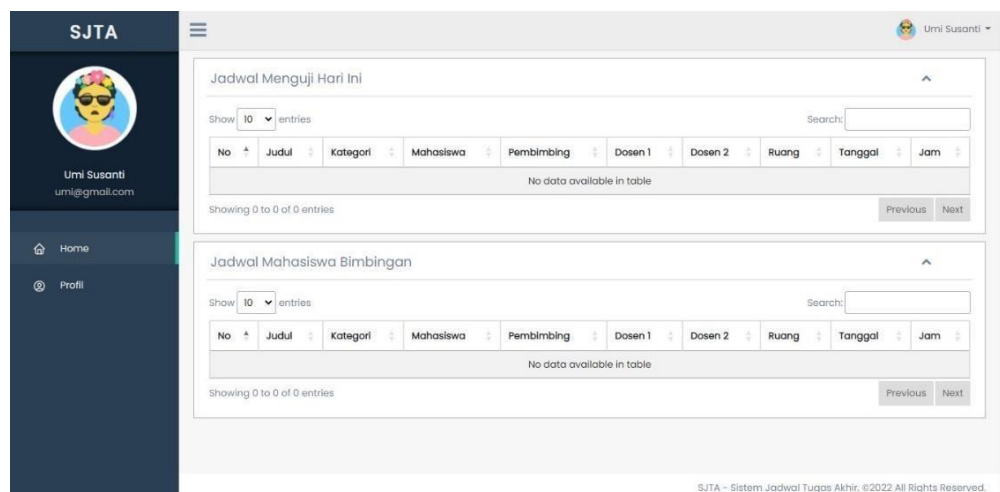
SJTA

Umi Susanti ▾

Umi Susanti
umi@gmail.com

Home

Profil

Jadwal Menguji Hari Ini

Show 10 entries

Search:

| No | Judul | Kategori | Mahasiswa | Pembimbing | Dosen 1 | Dosen 2 | Ruang | Tanggal | Jam |
|---|---|---|---|---|---|---|---|---|---|
| No data available in table | | | | | | | | | |

Showing 0 to 0 of 0 entries

Previous Next

Jadwal Mahasiswa Bimbingan

Show 10 entries

Search:

| No | Judul | Kategori | Mahasiswa | Pembimbing | Dosen 1 | Dosen 2 | Ruang | Tanggal | Jam |
|---|---|---|---|---|---|---|---|---|---|
| No data available in table | | | | | | | | | |

Showing 0 to 0 of 0 entries

Previous Next

SJTA - Sistem Jadwal Tugas Akhir. ©2022 All Rights Reserved.